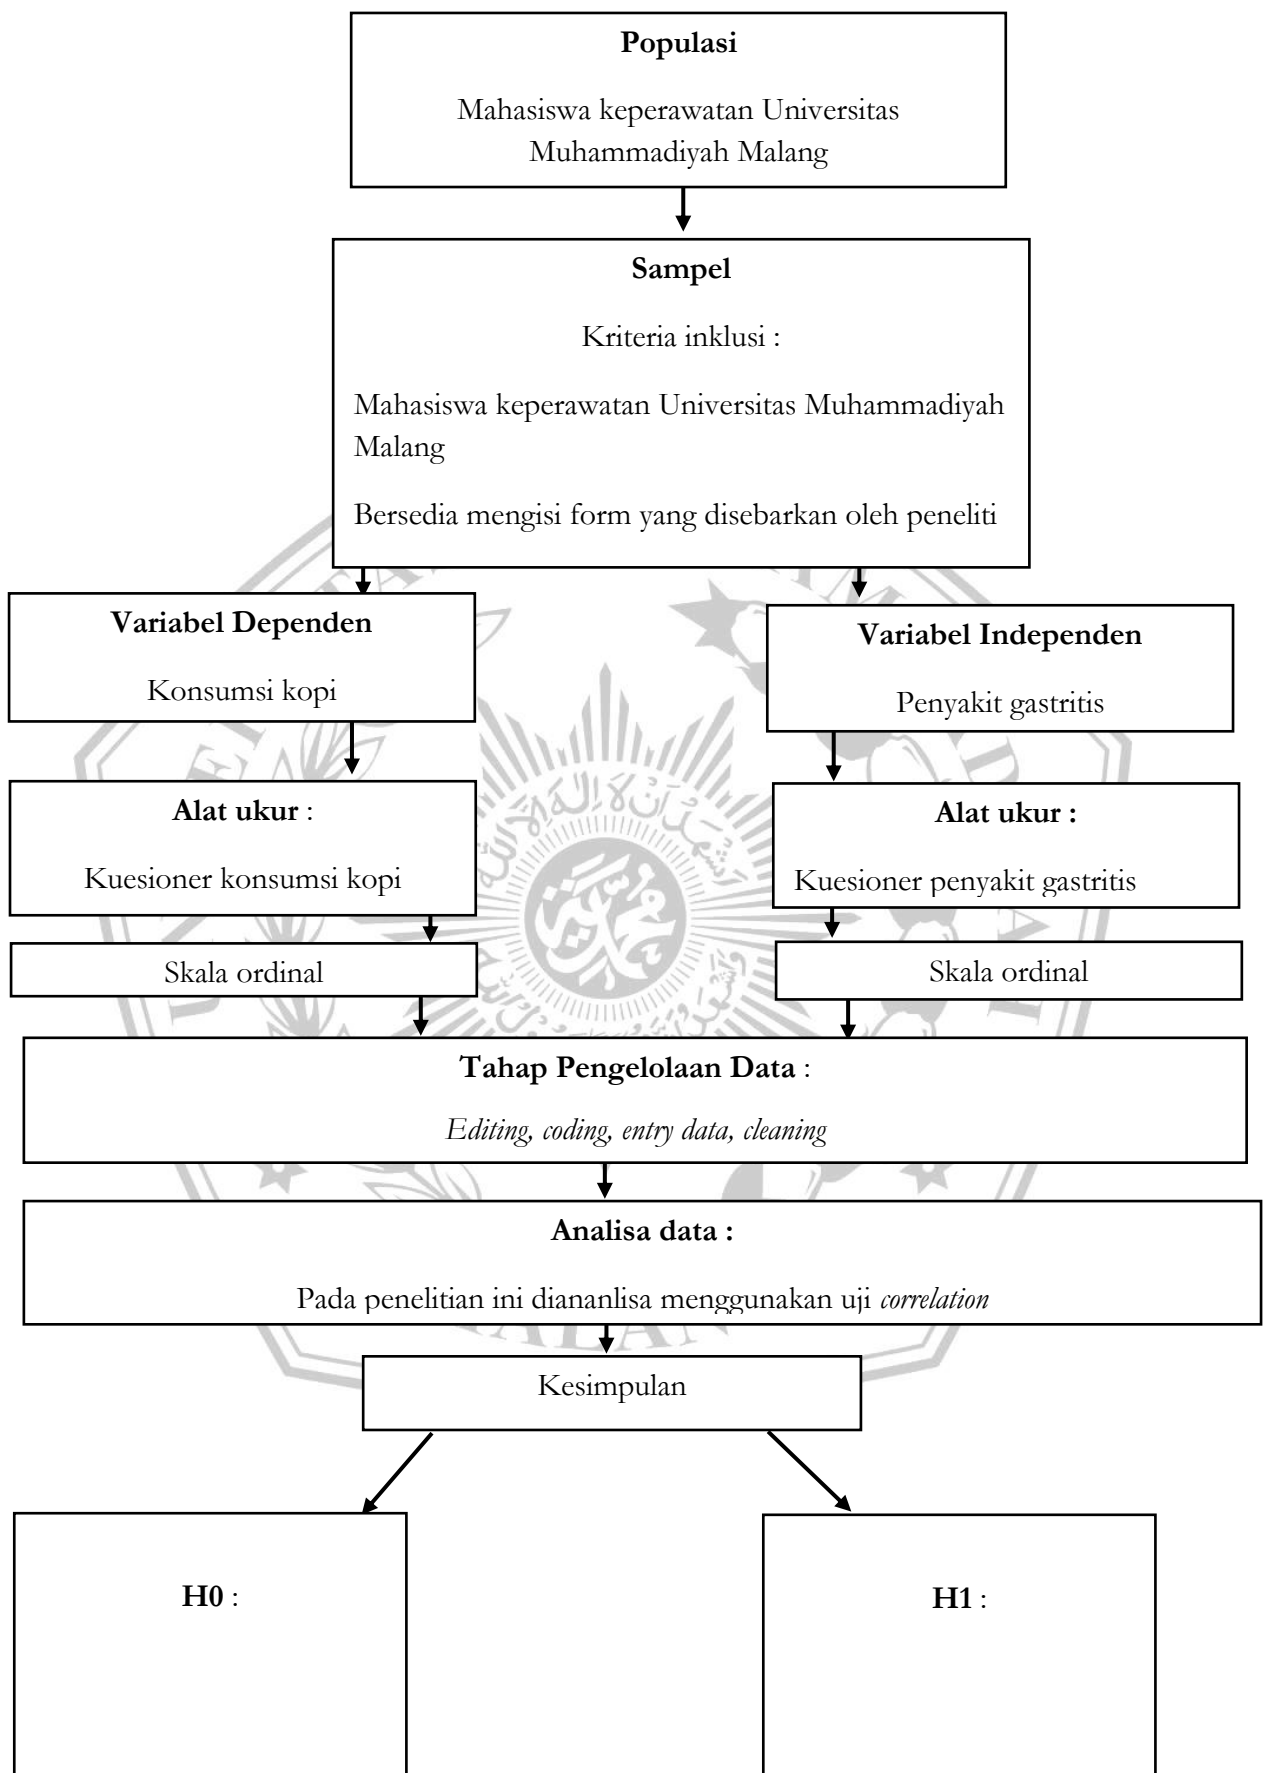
**Populasi**

Mahasiswa keperawatan Universitas Muhammadiyah Malang

**Sampel**

Kriteria inklusi :

Mahasiswa keperawatan Universitas Muhammadiyah Malang

Bersedia mengisi form yang disebarkan oleh peneliti

**Variabel Dependen**

Konsumsi kopi

**Alat ukur** :

Kuesioner konsumsi kopi

Skala ordinal

**Variabel Independen**

Penyakit gastritis

**Alat ukur :**

Kuesioner penyakit gastritis

Skala ordinal

**Tahap Pengelolaan Data** :

*Editing, coding, entry data, cleaning*

**Analisa data :**

Pada penelitian ini diananlisa menggunakan uji *correlation*

Kesimpulan

**H0** :

**H1** :